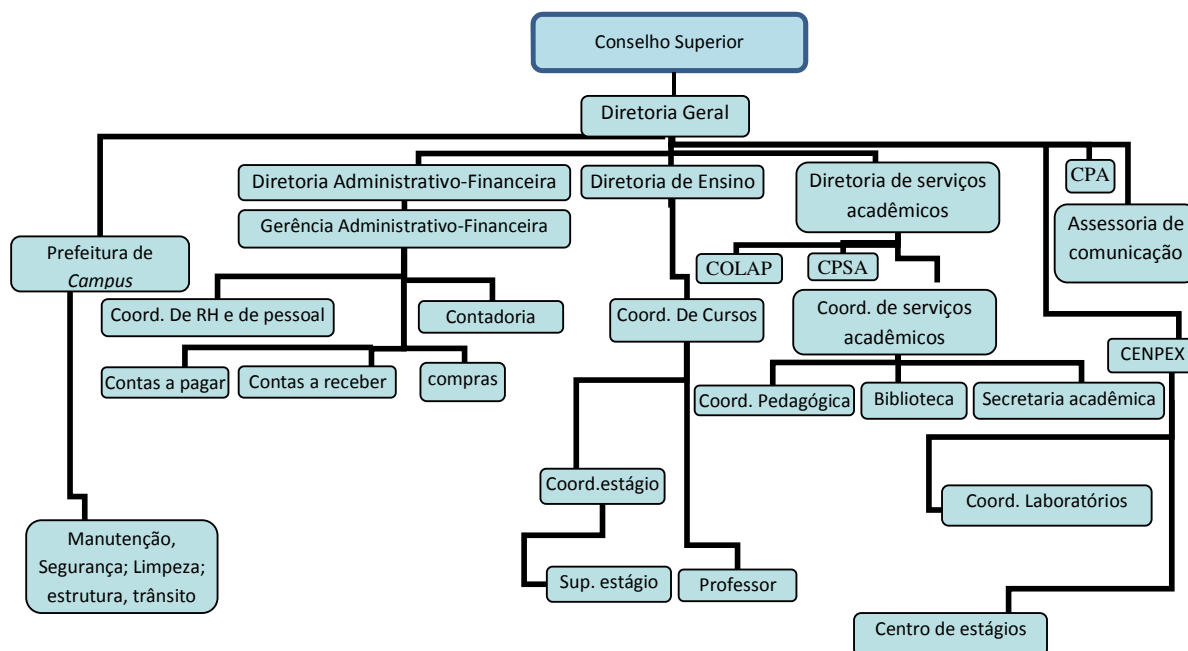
Conselho Superior

Diretoria Geral

Prefeitura de *Campus*

Manutenção, Segurança; Limpeza; estrutura, trânsito

Diretoria Administrativo-Financeira

Gerência Administrativo-Financeira

Coord. De RH e de pessoal

Contadoria

Contas a pagar

Contas a receber

compras

Diretoria de Ensino

Coord. De Cursos

Coord.estágio

Sup. estágio

Professor

Diretoria de serviços acadêmicos

COLAP

CPSA

Coord. de serviços acadêmicos

Coord. Pedagógica

Biblioteca

Secretaria acadêmica

CPA

Assessoria de comunicação

CENPEX

Coord. Laboratórios

Centro de estágios